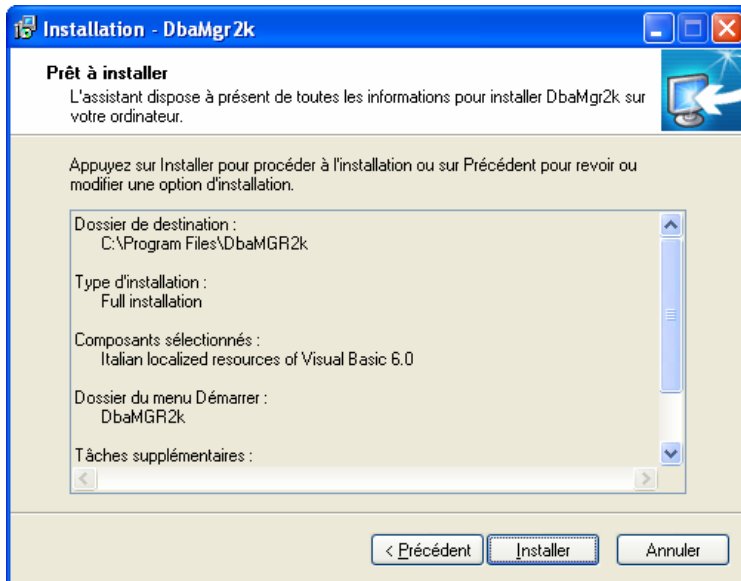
Installation - DbaMgr2k

Prêt à installer
L'assistant dispose à présent de toutes les informations pour installer DbaMgr2k sur votre ordinateur.

Appuyez sur Installer pour procéder à l'installation ou sur Précédent pour revoir ou modifier une option d'installation.

Dossier de destination :
C:\Program Files\DbaMGR2k

Type d'installation :
Full installation

Composants sélectionnés :
Italian localized resources of Visual Basic 6.0

Dossier du menu Démarrer :
DbaMGR2k

Tâches supplémentaires :

< Précédent | Installer | Annuler